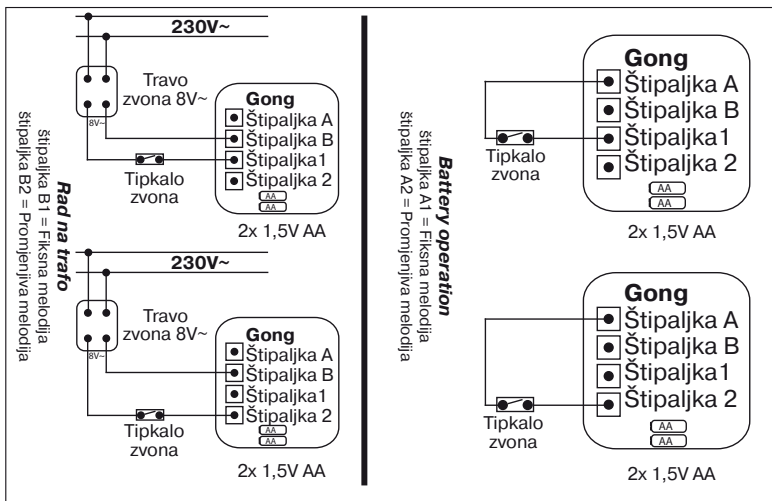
Rad na trafo
štipaljka B1 = Fiksna melodija
štipaljka B2 = Promjenjiva melodija

230V~

Travo zvona 8V~

8V~

Gong
Štipaljka A
Štipaljka B
Štipaljka1
Štipaljka 2
AA
AA

Tipkalo zvona

2x 1,5V AA

230V~

Travo zvona 8V~

8V~

Gong
Štipaljka A
Štipaljka B
Štipaljka1
Štipaljka 2
AA
AA

Tipkalo zvona

2x 1,5V AA

Battery operation
štipaljka A1 = Fiksna melodija
štipaljka A2 = Promjenjiva melodija

Gong
Štipaljka A
Štipaljka B
Štipaljka1
Štipaljka 2
AA
AA

Tipkalo zvona

2x 1,5V AA

Gong
Štipaljka A
Štipaljka B
Štipaljka1
Štipaljka 2
AA
AA

Tipkalo zvona

2x 1,5V AA